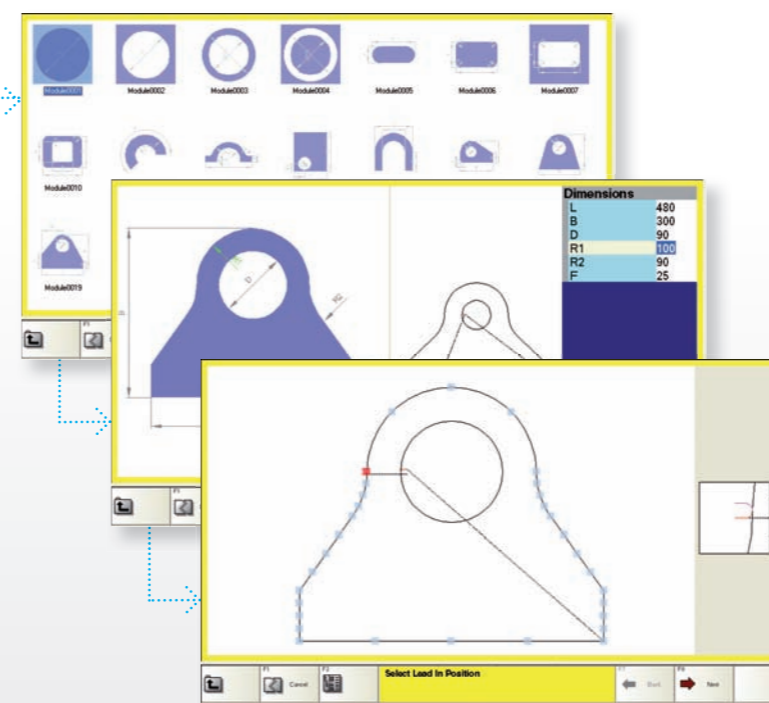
Module0001 Module0002 Module0003 Module0004 Module0005 Module0006 Module0007

Module0010

Module0019

F1

| Dimensions | |
|---|---|
| L | 480 |
| B | 300 |
| D | 90 |
| R1 | 100 |
| R2 | 90 |
| F | 25 |

D

R2

F1

F1 Cancel F2

Select Lead In Position

Back F8 Next